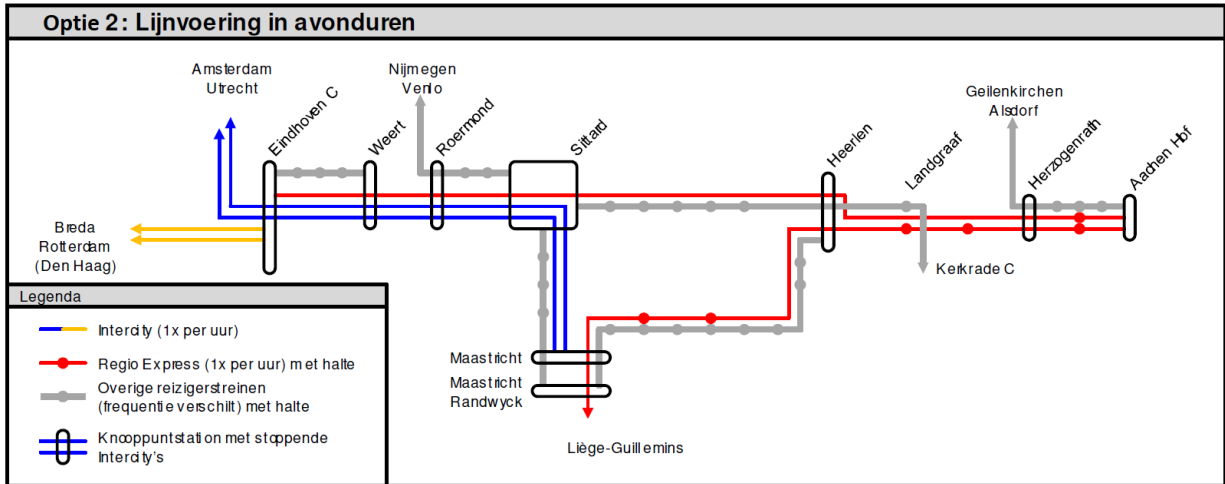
Optie 2: Lijnvoering in avonduren

Amsterdam
Utrecht

Nijmegen
Venlo

Eindhoven C

Weert

Roermond

Sittard

Heerlen

Landgraaf

Geilenkirchen
Alsdorf

Herzogenrath

Aachen Hbf

Breda
Rotterdam
(Den Haag)

Kerkrade C

Maastricht

Maastricht
Randwyck

Liège-Guillemins

Legenda

Intercity (1x per uur)

Regio Express (1x per uur) met halte

Overige reizigerstreinen
(frequentie verschilt) met halte

Knooppuntstation met stoppende
Intercity's